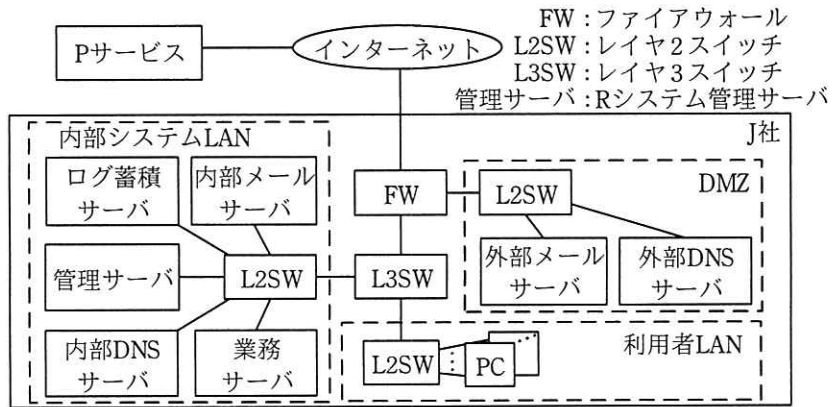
FW：ファイアウォール
L2SW：レイヤ2スイッチ
L3SW：レイヤ3スイッチ
管理サーバ：Rシステム管理サーバ

Pサービス

インターネット

J社

内部システムLAN

ログ蓄積サーバ

内部メールサーバ

管理サーバ

L2SW

内部DNSサーバ

業務サーバ

FW

L3SW

DMZ

L2SW

外部メールサーバ

外部DNSサーバ

利用者LAN

L2SW

PC